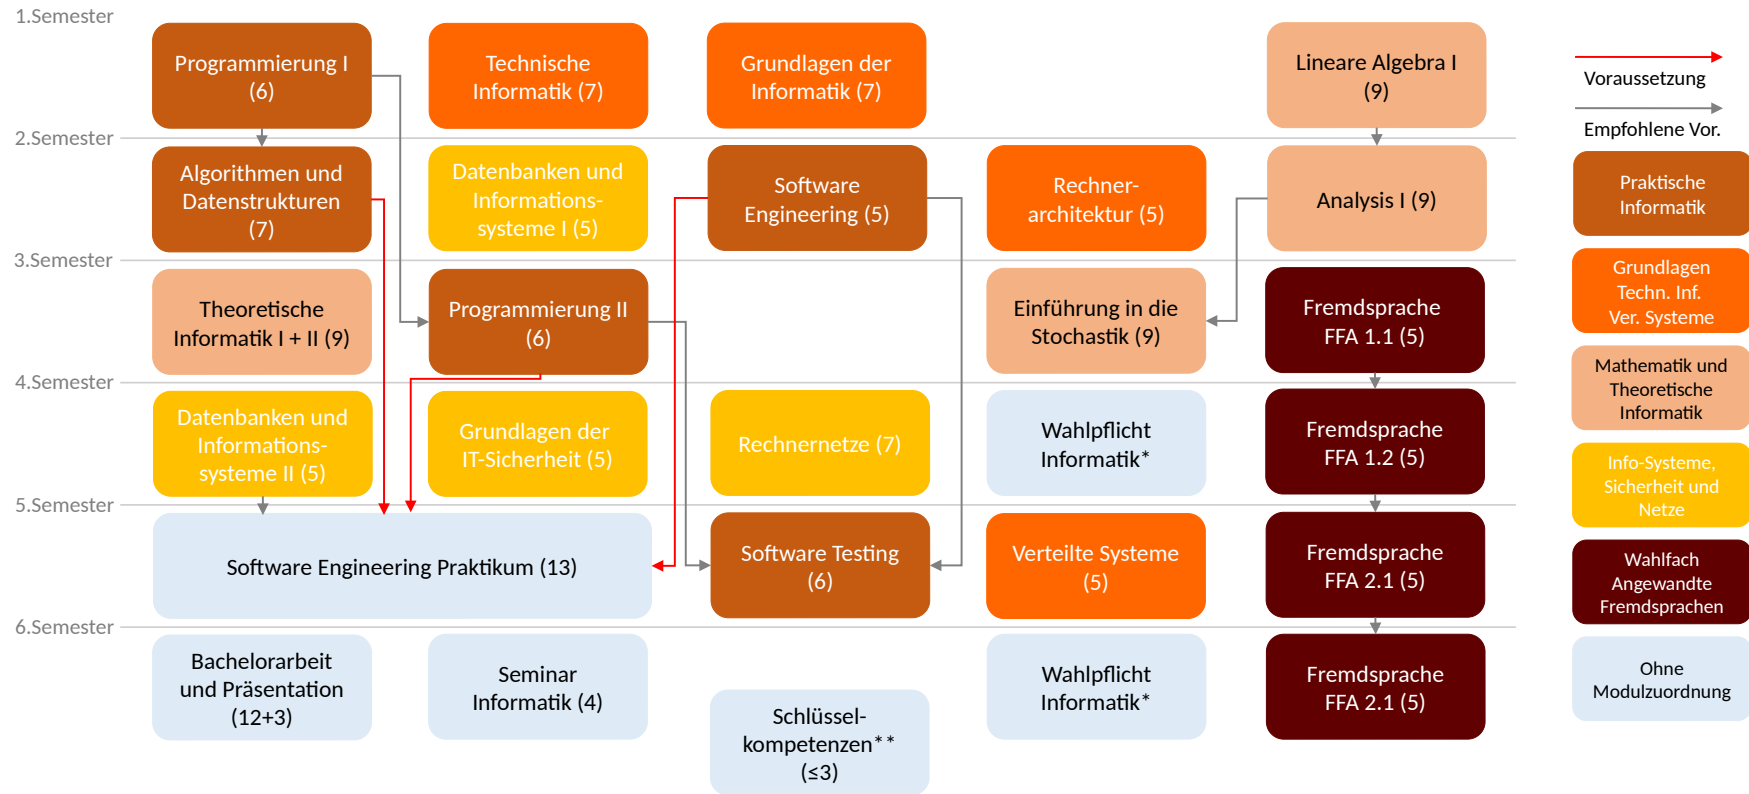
1.Semester

Programmierung I (6)

Technische Informatik (7)

Grundlagen der Informatik (7)

Lineare Algebra I (9)

Voraussetzung

Empfohlene Vor.

2.Semester

Algorithmen und Datenstrukturen (7)

Datenbanken und Informationssysteme I (5)

Software Engineering (5)

Rechnerarchitektur (5)

Analysis I (9)

Praktische Informatik

3.Semester

Theoretische Informatik I + II (9)

Programmierung II (6)

Einführung in die Stochastik (9)

Fremdsprache FFA 1.1 (5)

Grundlagen Techn. Inf. Ver. Systeme

Mathematik und Theoretische Informatik

4.Semester

Datenbanken und Informationssysteme II (5)

Grundlagen der IT-Sicherheit (5)

Rechnernetze (7)

Wahlpflicht Informatik*

Fremdsprache FFA 1.2 (5)

Info-Systeme, Sicherheit und Netze

5.Semester

Software Engineering Praktikum (13)

Software Testing (6)

Verteilte Systeme (5)

Fremdsprache FFA 2.1 (5)

Wahlfach Angewandte Fremdsprachen

6.Semester

Bachelorarbeit und Präsentation (12+3)

Seminar Informatik (4)

Schlüsselkompetenzen** (≤3)

Wahlpflicht Informatik*

Fremdsprache FFA 2.1 (5)

Ohne Modulzuordnung